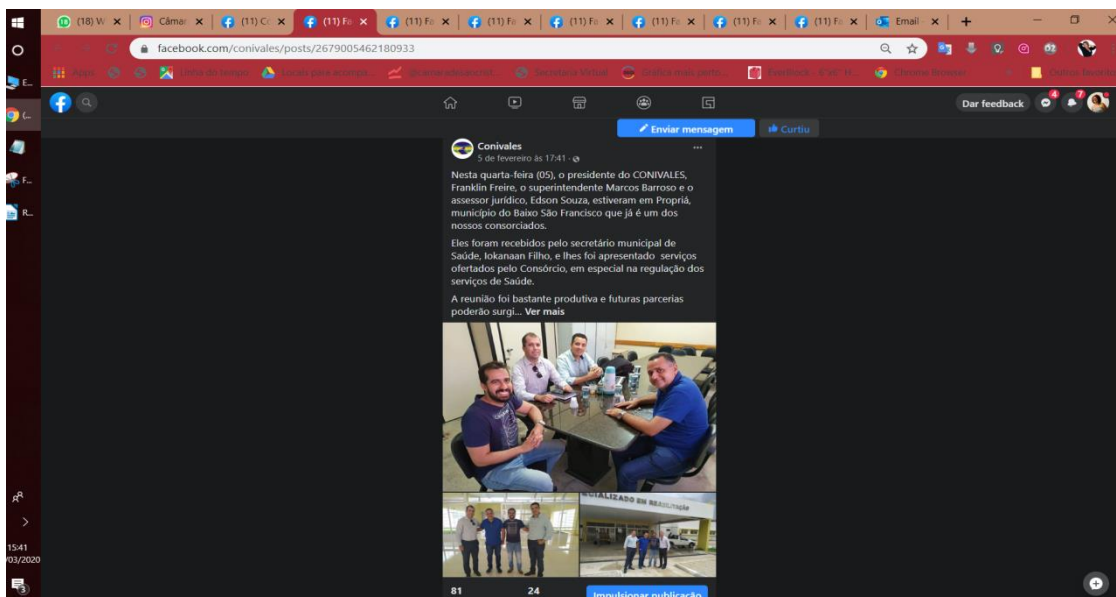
(18) W × | Câmar × | (11) C × | (11) Fa × | (11) Fa × | (11) Fa × | (11) Fa × | (11) Fa × | (11) Fa × | (11) Fa × | Email × | +

facebook.com/conivales/posts/2679005462180933

Dar feedback

Enviar mensagem
Curtiu

Conivales
5 de fevereiro às 17:41 ·

Nesta quarta-feira (05), o presidente do CONIVALES, Franklin Freire, o superintendente Marcos Barroso e o assessor jurídico, Edson Souza, estiveram em Propriá, município do Baixo São Francisco que já é um dos nossos consorciados.

Eles foram recebidos pelo secretário municipal de Saúde, Iokanaan Filho, e lhes foi apresentado serviços ofertados pelo Consórcio, em especial na regulação dos serviços de Saúde.

A reunião foi bastante produtiva e futuras parcerias poderão surgi... Ver mais

CIALIZADO EM REABILITAÇÃO

81
24
Impulsionar publicação

15:41
03/2020